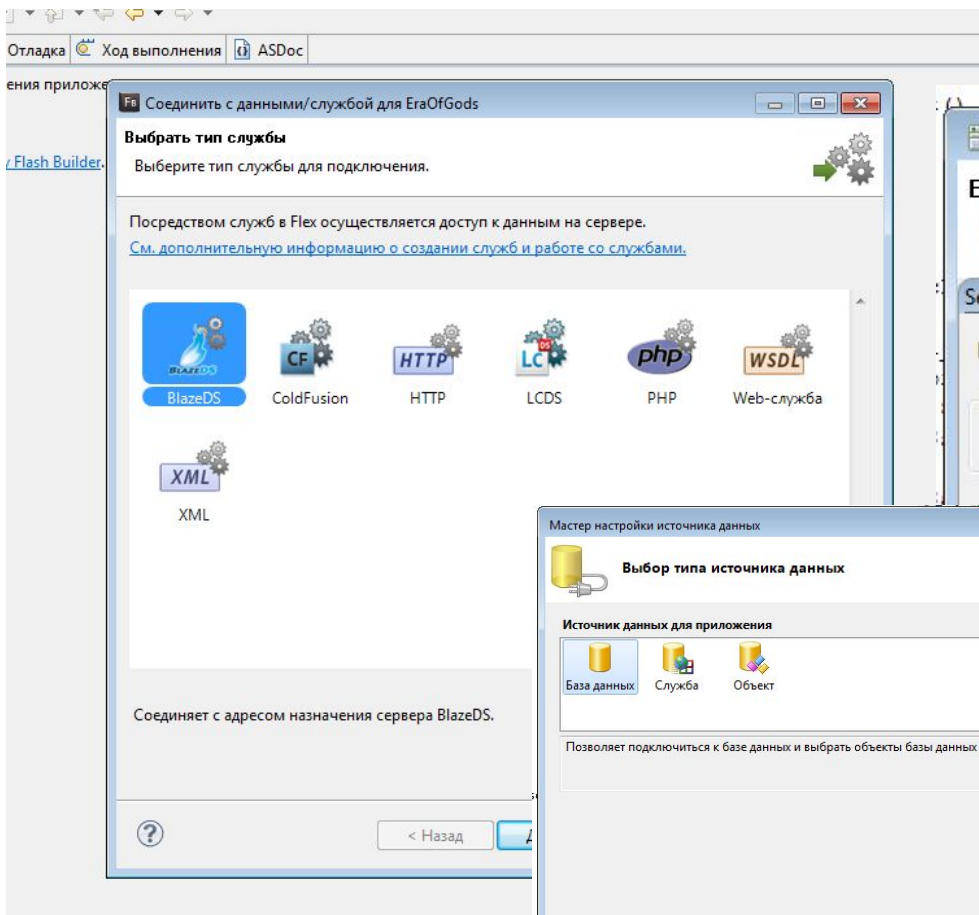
Отладка | Ход выполнения | ASDoc

ения приложе

Flash Builder.

Соединить с данными/службой для EraOfGods

Выбрать тип службы

Выберите тип службы для подключения.

Посредством служб в Flex осуществляется доступ к данным на сервере.

См. дополнительную информацию о создании служб и работе со службами.

BlazeDS ColdFusion HTTP LCDS PHP Web-служба

XML

Соединяет с адресом назначения сервера BlazeDS.

< Назад

Мастер настройки источника данных

Выбор типа источника данных

Источник данных для приложения

База данных Служба Объект

Позволяет подключиться к базе данных и выбрать объекты базы данных